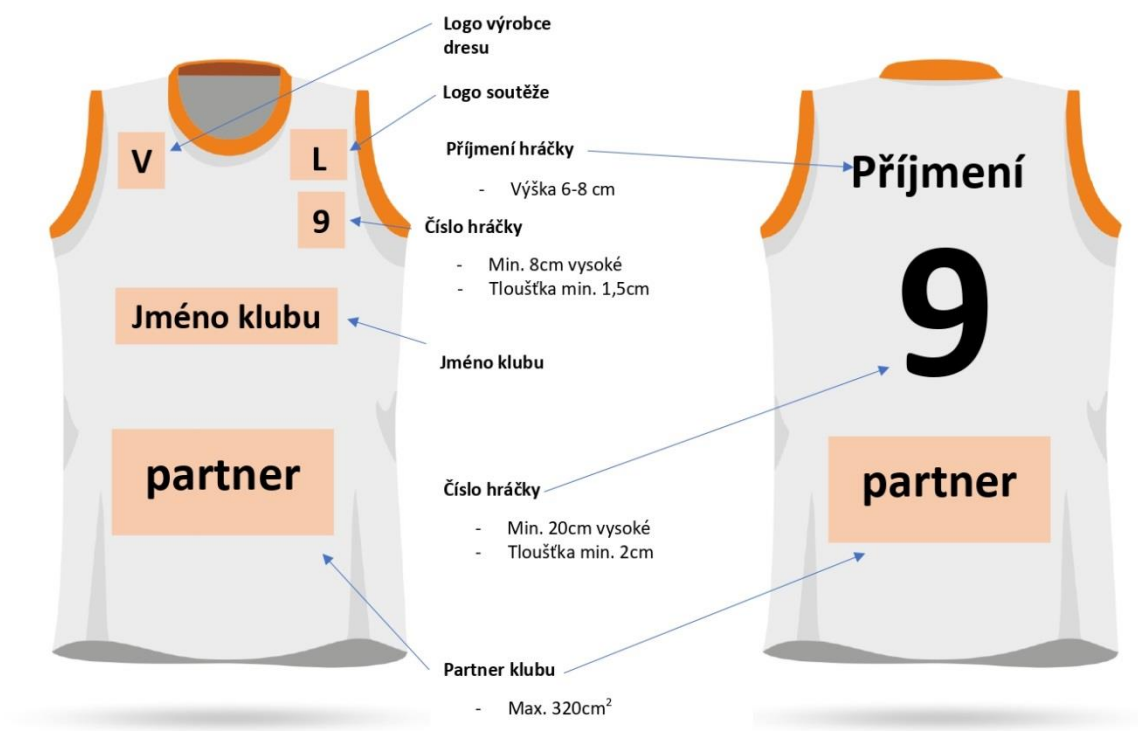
Logo výrobce dresu

Logo soutěže

V

L

9

Příjmení hráčky

- Výška 6-8 cm

Příjmení

Číslo hráčky

- Min. 8cm vysoké
- Tloušťka min. 1,5cm

Jméno klubu

Jméno klubu

9

partner

Číslo hráčky

- Min. 20cm vysoké
- Tloušťka min. 2cm

partner

Partner klubu

- Max. 320cm$^2$